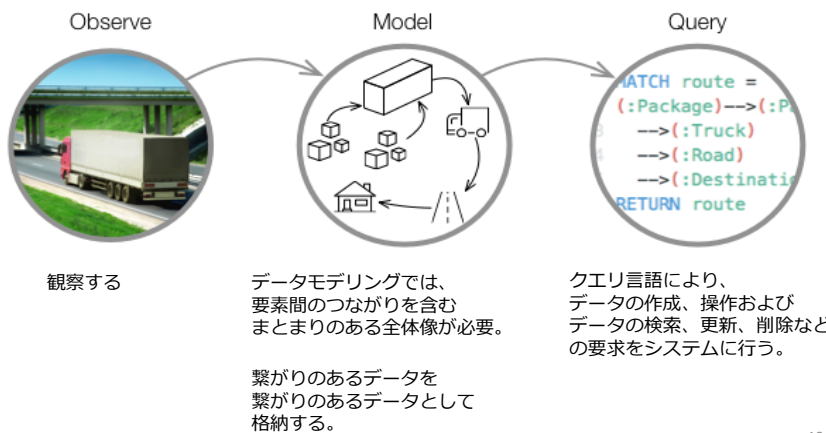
Observe

Model

Query

ATCH route =
(:Package)-->(:P
-->(:Truck)
-->(:Road)
-->(:Destinati
RETURN route

観察する

データモデリングでは、
要素間のつながりを含む
まとまりのある全体像が必要。

繋がりのあるデータを
繋がりのあるデータとして
格納する。

クエリ言語により、
データの作成、操作および
データの検索、更新、削除など
の要求をシステムに行う。